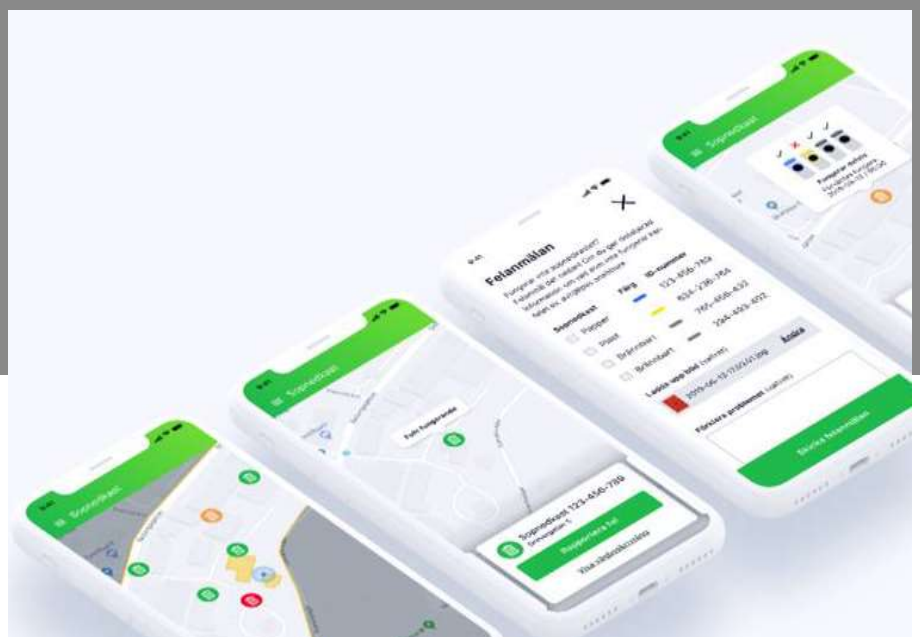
Sopnedkast

Sopnedkast

Fullt fungerande

Sopnedkast 123-456-789

Rapportera fel

Visa sökhistorik

Felanmälan

Sopnedkast

Färg

ID-nummer

Papper

123-456-789

Plast

634-236-764

Brännbart

765-456-432

Brännbart

234-493-402

Ladda upp bild (valfritt)

2019-06-13 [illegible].jpg

Ändra

Förklara problemet (valfritt)

Skicka felanmälan

Sopnedkast

Fungerar delvis